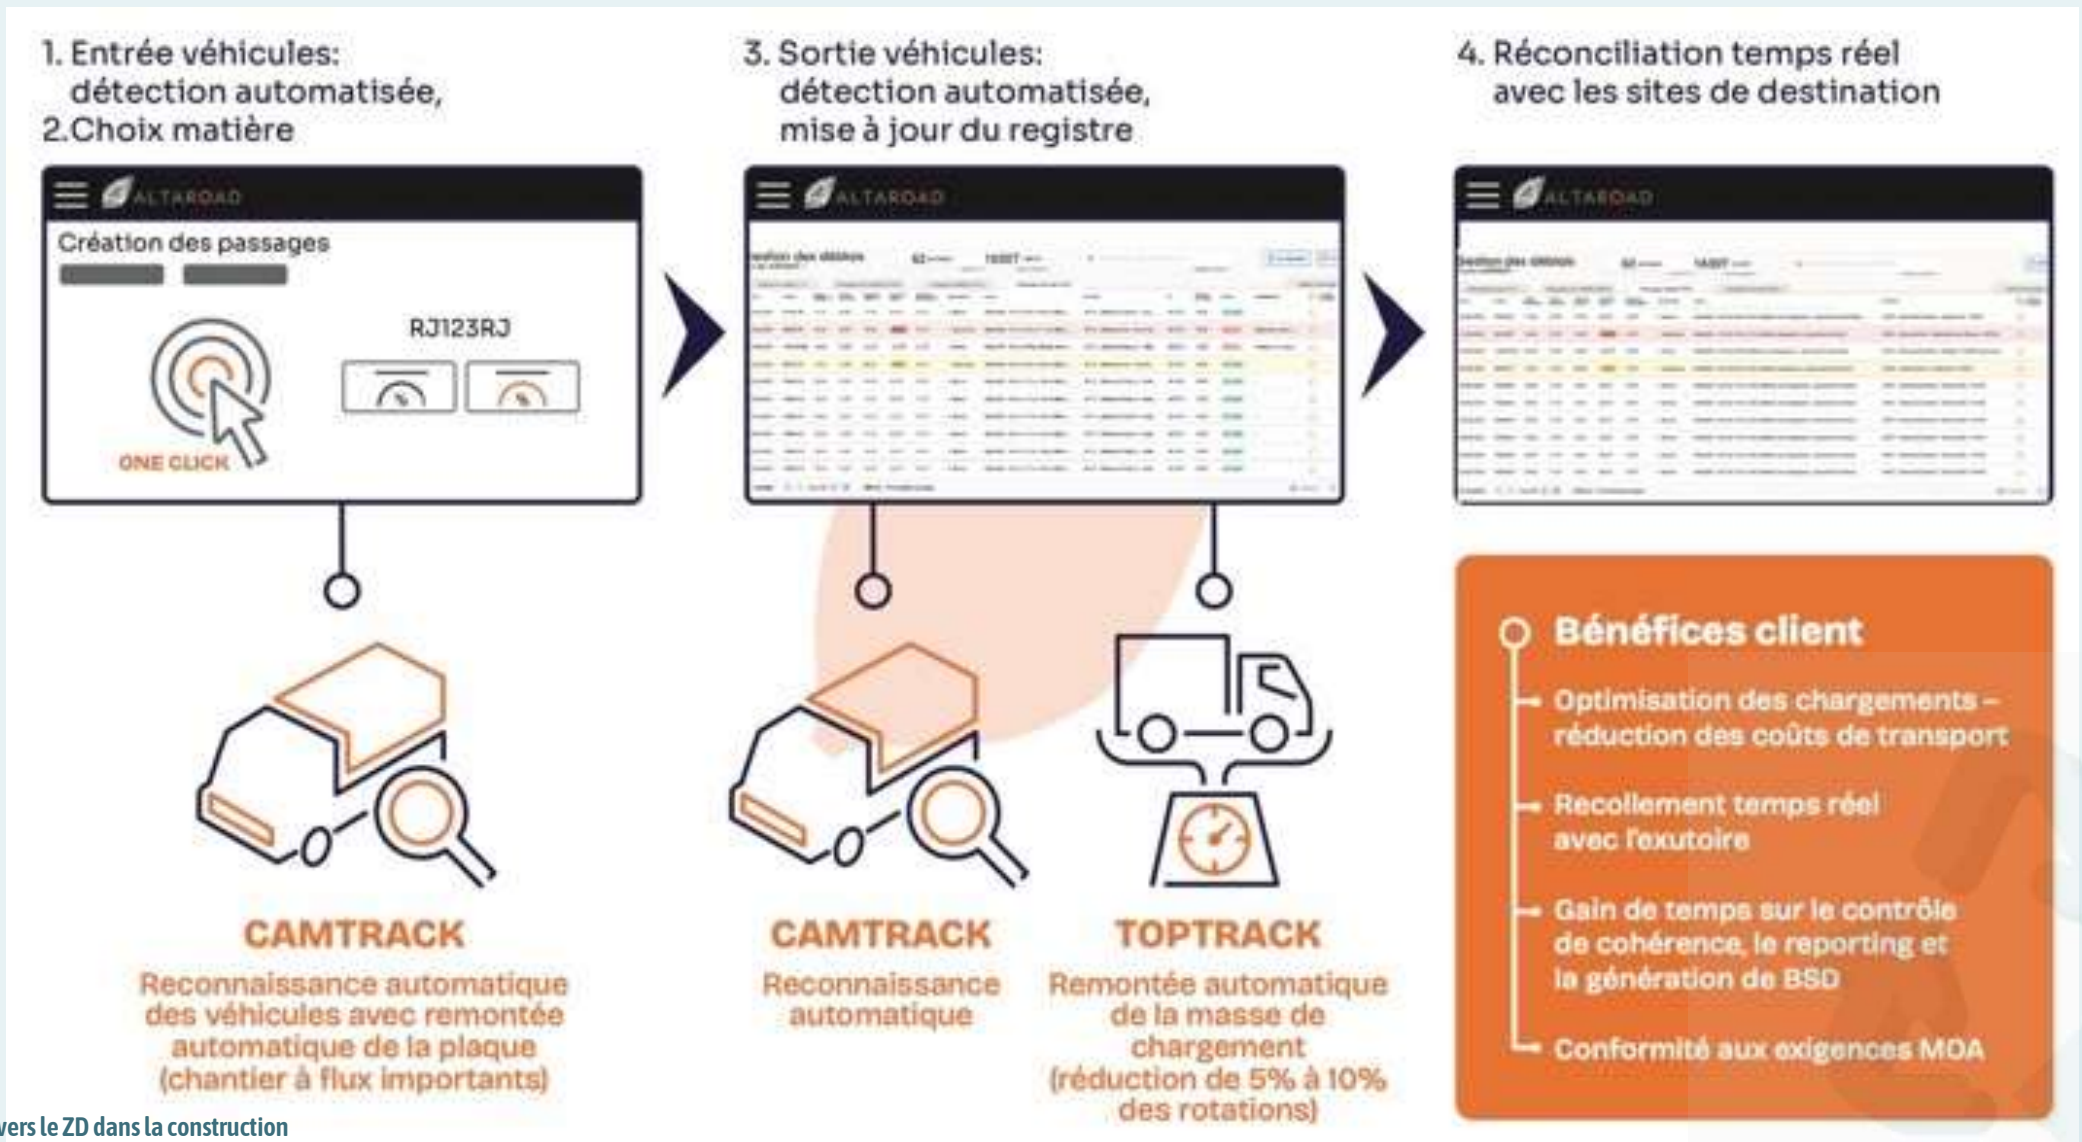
1. Entrée véhicules: détection automatisée,
2.Choix matière

3. Sortie véhicules: détection automatisée, mise à jour du registre

4. Réconciliation temps réel avec les sites de destination

ALTAROAD

Création des passages

RJ123RJ

ONE CLICK

ALTAROAD

ALTAROAD

Bénéfices client

Optimisation des chargements – réduction des coûts de transport

Recollement temps réel avec l'exutoire

Gain de temps sur le contrôle de cohérence, le reporting et la génération de BSD

Conformité aux exigences MOA

CAMTRACK
Reconnaissance automatique des véhicules avec remontée automatique de la plaque (chantier à flux importants)

CAMTRACK
Reconnaissance automatique

TOPTRACK
Remontée automatique de la masse de chargement (réduction de 5% à 10% des rotations)

vers le ZD dans la construction